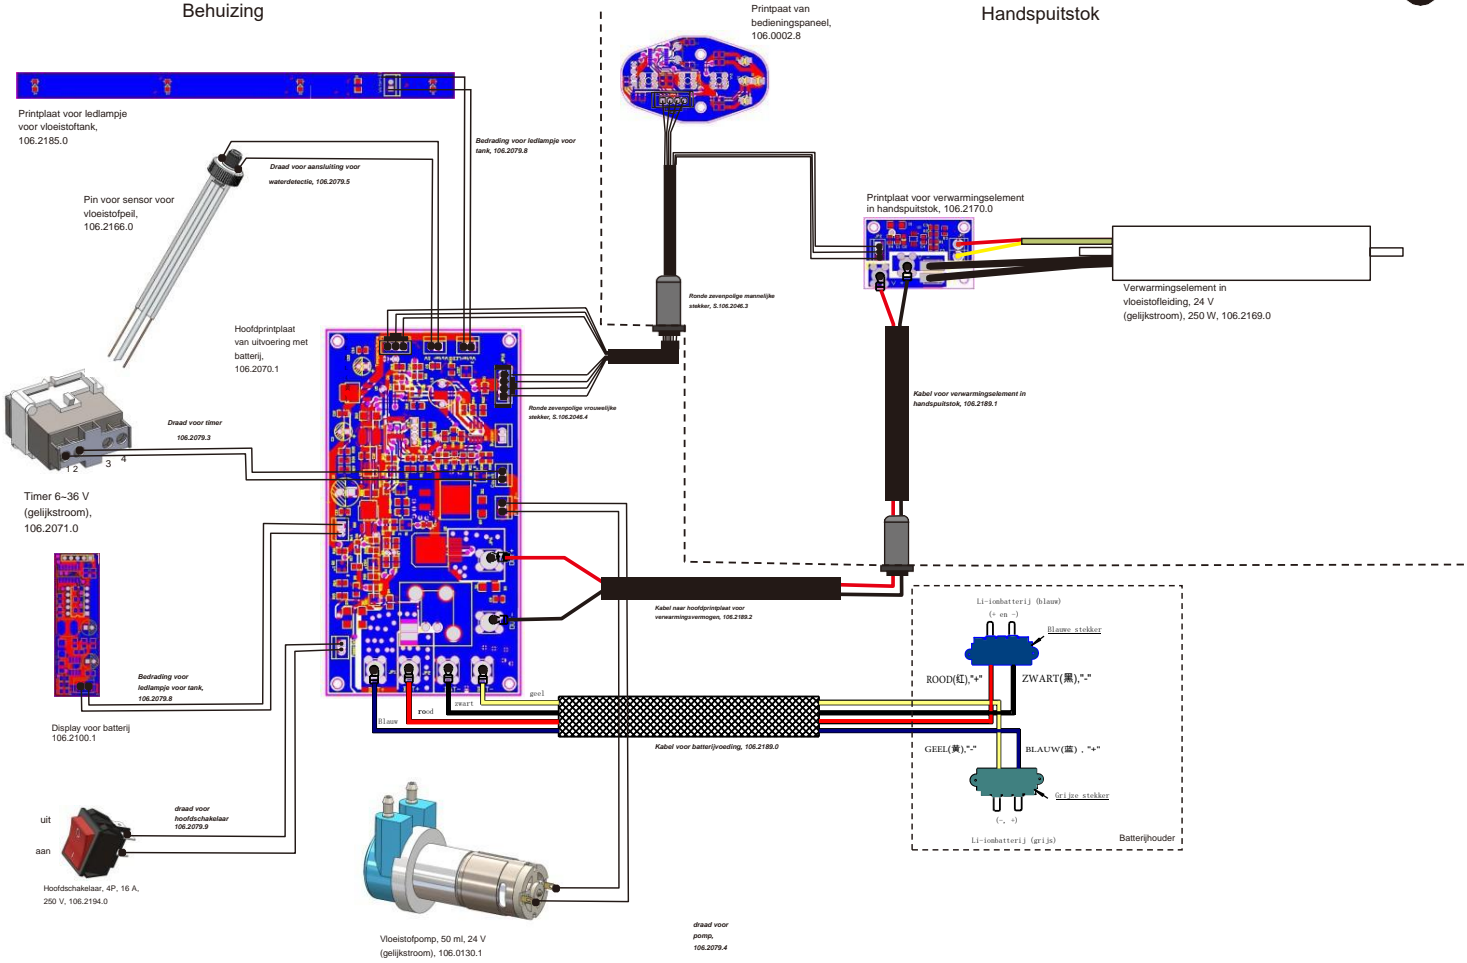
Behuizing

Handspuitstok

Printpaat van bedieningspaneel, 106.0002.8

Printplaat voor ledlampje voor vloeistoftank, 106.2185.0

Bedrading voor ledlampje voor tank, 106.2079.8

Draad voor aansluiting voor waterdetectie, 106.2079.5

Pin voor sensor voor vloeistofpeil, 106.2166.0

Printplaat voor verwarmingselement in handspuitstok, 106.2170.0

Ronde zevenpolige mannelijke stekker, S.106.2046.3

Verwarmingselement in vloeistofleiding, 24 V (gelijkstroom), 250 W, 106.2169.0

Hoofdprintplaat van uitvoering met batterij, 106.2070.1

Ronde zevenpolige vrouwelijke stekker, S.106.2046.4

Kabel voor verwarmingselement in handspuitstok, 106.2189.1

Draad voor timer 106.2079.3

1 2 3 4

Timer 6~36 V (gelijkstroom), 106.2071.0

Kabel naar hoofdprintplaat voor verwarmingsvermogen, 106.2189.2

Li-ionbatterij (blauw)
(+ en -)
Blauwe stekker

ROOD(红),"+"
ZWART(黑),"-"

Bedrading voor ledlampje voor tank, 106.2079.8

geel
zwart
rood
Blauw

Display voor batterij 106.2100.1

Kabel voor batterijvoeding, 106.2189.0

GEEL(黄),"-"
BLAUW(蓝), "+"

Grijze stekker
(-, +)
Li-ionbatterij (grijs)
Batterijhouder

uit
aan

draad voor hoofdschakelaar 106.2079.9

Hoofdschakelaar, 4P, 16 A, 250 V, 106.2194.0

Vloeistofpomp, 50 ml, 24 V (gelijkstroom), 106.0130.1

draad voor pomp, 106.2079.4